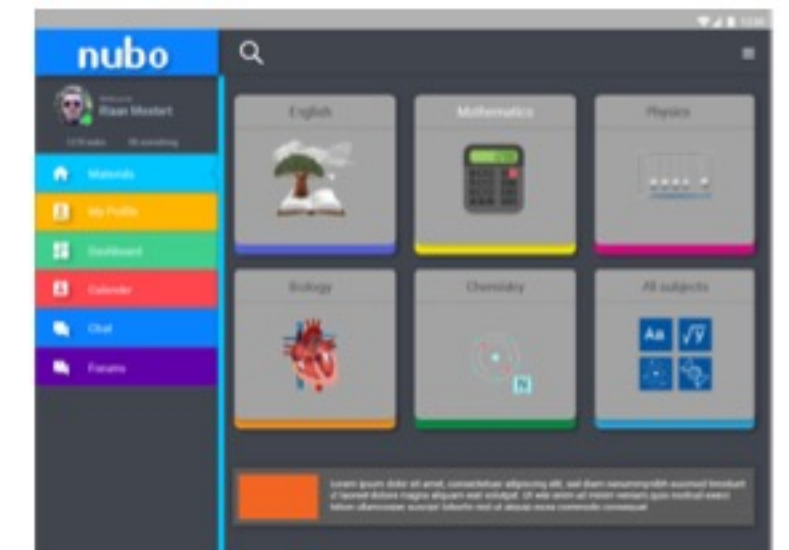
nubo

Rian Mostert

Materials

My Profile

Dashboard

Calendar

Chat

Forums

English

Mathematics

Physics

Biology

Chemistry

All subjects

Aa

$\sqrt{y}$

N

Lorem ipsum dolor sit amet, consectetuer adipiscing elit, sed diam nonummy nibh euismod tincidunt ut laoreet dolore magna aliquam erat volutpat. Ut wisi enim ad minim veniam quis nostrud exerci tation ullamcorper suscipit lobortis nisl ut aliquip ex ea commodo consequat.